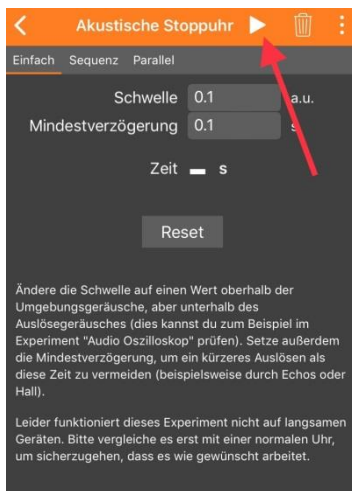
Akustische Stoppuhr

Einfach Sequenz Parallel

Schwelle 0.1 a.u.

Mindestverzögerung 0.1 s

Zeit – s

Reset

Ändere die Schwelle auf einen Wert oberhalb der Umgebungsgeräusche, aber unterhalb des Auslösegeräusches (dies kannst du zum Beispiel im Experiment "Audio Oszilloskop" prüfen). Setze außerdem die Mindestverzögerung, um ein kürzeres Auslösen als diese Zeit zu vermeiden (beispielsweise durch Echos oder Hall).

Leider funktioniert dieses Experiment nicht auf langsamen Geräten. Bitte vergleiche es erst mit einer normalen Uhr, um sicherzugehen, dass es wie gewünscht arbeitet.